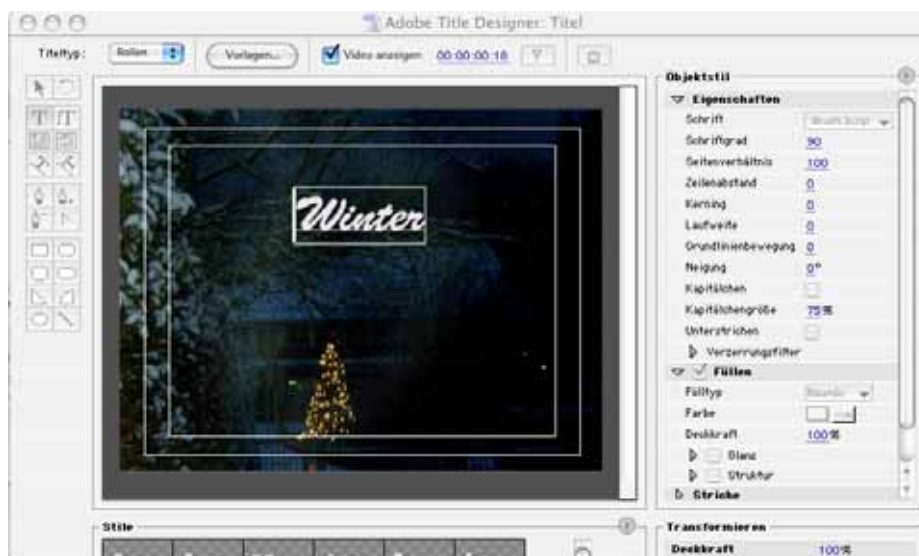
Adobe Title Designer: Titel

Titeltyp: Rollen Vorlagen... Video anzeigen 00:00:00:18

Winter

Objektstil
Eigenschaften
Schrift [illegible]
Schriftgrad 90
Seitenverhältnis 100
Zeilenabstand 0
Kerning 0
Laufweite 0
Grundlinienbewegung 0
Neigung 0°
Kapitälchen
Kapitälchengröße 75%
Unterstrichen
Verzerrungsfilter
Füllen
Fülltyp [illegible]
Farbe
Deckkraft 100%
Glanz
Struktur
Striche

Stile

Transformieren
Deckkraft 100%